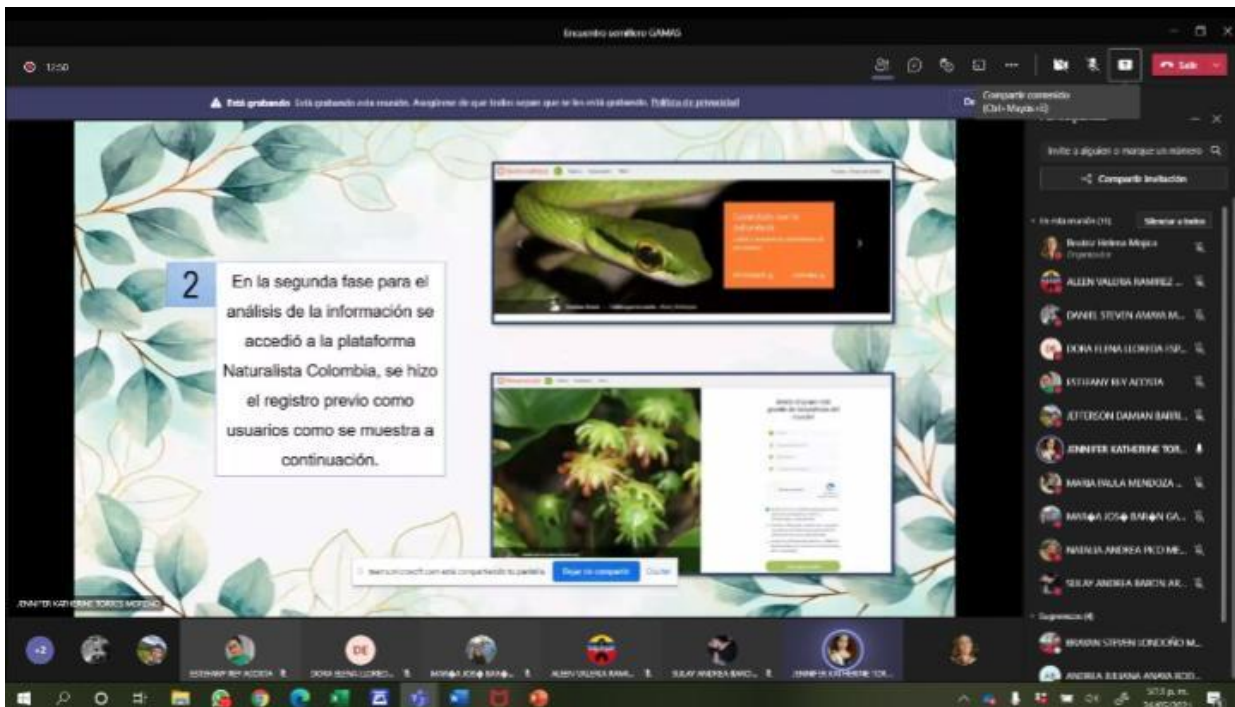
Encuentro semillero GAMAG

12:50

Salir

Compartir contenido (Ctrl+Mayús+E)

Está grabando Está grabando esta reunión. Asegúrese de que todos sepan que se les está grabando. Política de privacidad

2

En la segunda fase para el análisis de la información se accedió a la plataforma Naturalista Colombia, se hizo el registro previo como usuarios como se muestra a continuación.

Dejar de compartir

Ocultar

JENNIFER KATHERINE TORRES MORENO

Invite a alguien o marque un número

Compartir invitación

En esta reunión (11)

Silenciar a todos

Beatriz Helena Mojica
Organizador

ALEEN VALERIA RAMIREZ ...

DANIEL STEVEN ANAYA M...

DORA ELENA LLOREDA ESP...

ESTEFANY REY ACOSTA

JEFFERSON DAMIAN BARR...

JENNIFER KATHERINE TOR...

MARIA PAULA MENDOZA ...

MAR�A JOS� BAR�N GA...

NATALIA ANDREA RICO ME...

SULAY ANDREA BARON AR...

Sugerencias (4)

BRAYAN STEVEN LONDOÑO M...

ANDREA JULIANA ANAYA ECO...

+2

ESTEFANY REY ACOSTA

DE

DORA ELENA LLORED...

MAR�A JOS� BAR�...

ALEEN VALERIA RAMI...

SULAY ANDREA BARO...

JENNIFER KATHERINE TOR...